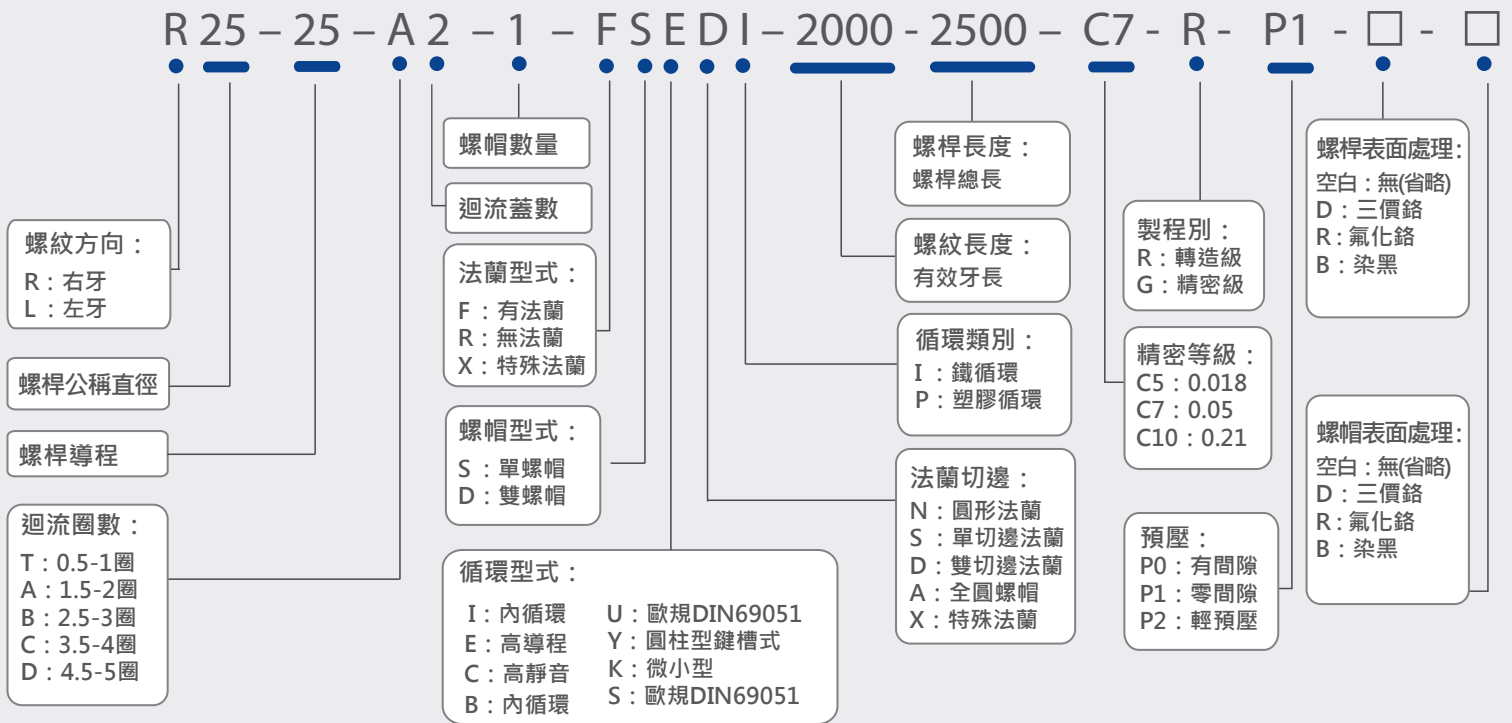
R 25 – 25 – A 2 – 1 – F S E D I – 2000 - 2500 – C7 - R - P1 - □ - □

螺帽數量

迴流蓋數

螺紋方向：
R：右牙
L：左牙

螺桿公稱直徑

螺桿導程

迴流圈數：
T：0.5-1圈
A：1.5-2圈
B：2.5-3圈
C：3.5-4圈
D：4.5-5圈

法蘭型式：
F：有法蘭
R：無法蘭
X：特殊法蘭

螺帽型式：
S：單螺帽
D：雙螺帽

循環型式：
I：內循環
E：高導程
C：高靜音
B：內循環
U：歐規DIN69051
Y：圓柱型鍵槽式
K：微小型
S：歐規DIN69051

螺桿長度：
螺桿總長

螺紋長度：
有效牙長

循環類別：
I：鐵循環
P：塑膠循環

法蘭切邊：
N：圓形法蘭
S：單切邊法蘭
D：雙切邊法蘭
A：全圓螺帽
X：特殊法蘭

製程別：
R：轉造級
G：精密級

精密等級：
C5：0.018
C7：0.05
C10：0.21

預壓：
P0：有間隙
P1：零間隙
P2：輕預壓

螺桿表面處理：
空白：無(省略)
D：三價鉻
R：氟化鉻
B：染黑

螺帽表面處理：
空白：無(省略)
D：三價鉻
R：氟化鉻
B：染黑